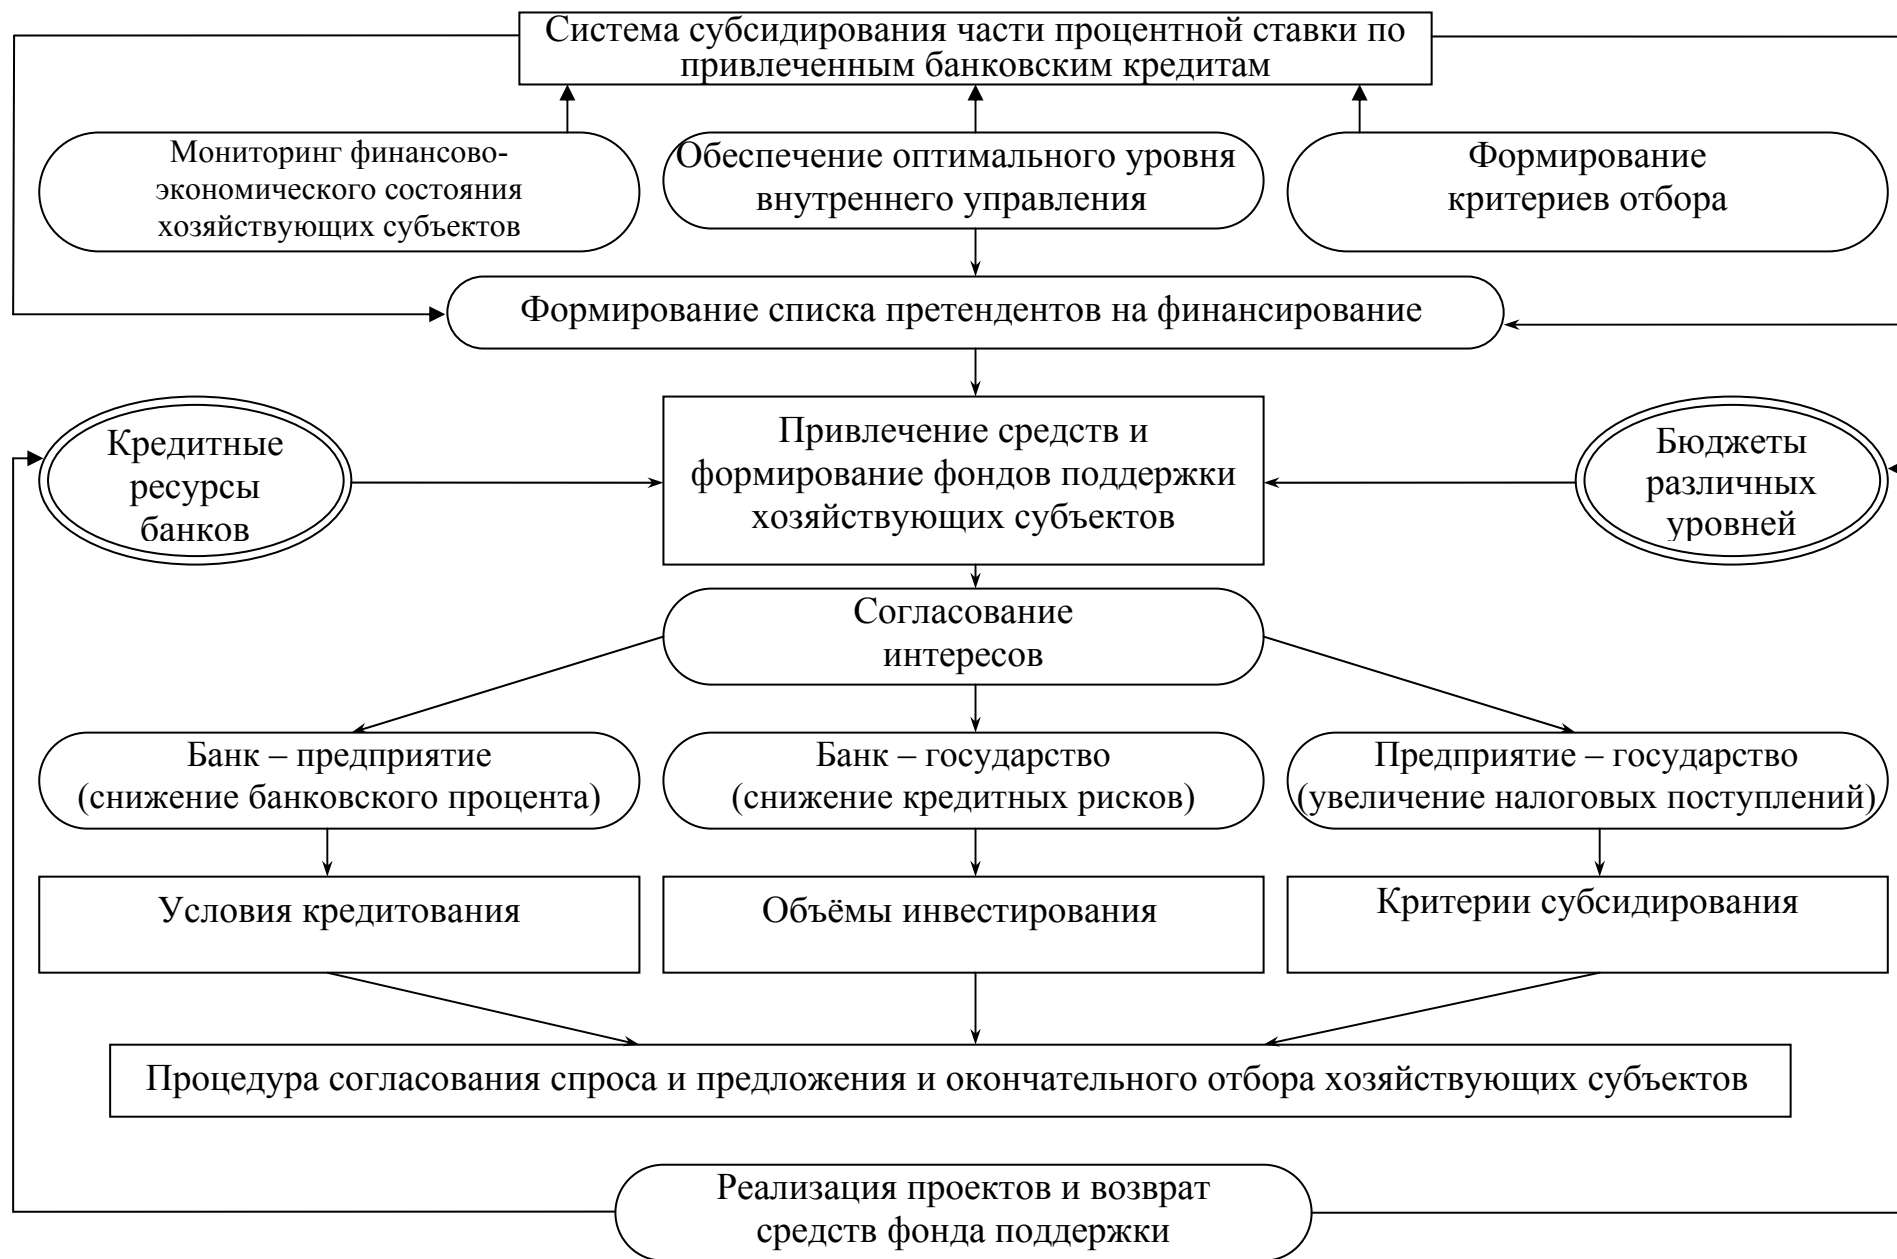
Система субсидирования части процентной ставки по привлеченным банковским кредитам

Мониторинг финансово-экономического состояния хозяйствующих субъектов

Обеспечение оптимального уровня внутреннего управления

Формирование критериев отбора

Формирование списка претендентов на финансирование

Кредитные ресурсы банков

Привлечение средств и формирование фондов поддержки хозяйствующих субъектов

Бюджеты различных уровней

Согласование интересов

Банк – предприятие (снижение банковского процента)

Банк – государство (снижение кредитных рисков)

Предприятие – государство (увеличение налоговых поступлений)

Условия кредитования

Объёмы инвестирования

Критерии субсидирования

Процедура согласования спроса и предложения и окончательного отбора хозяйствующих субъектов

Реализация проектов и возврат средств фонда поддержки